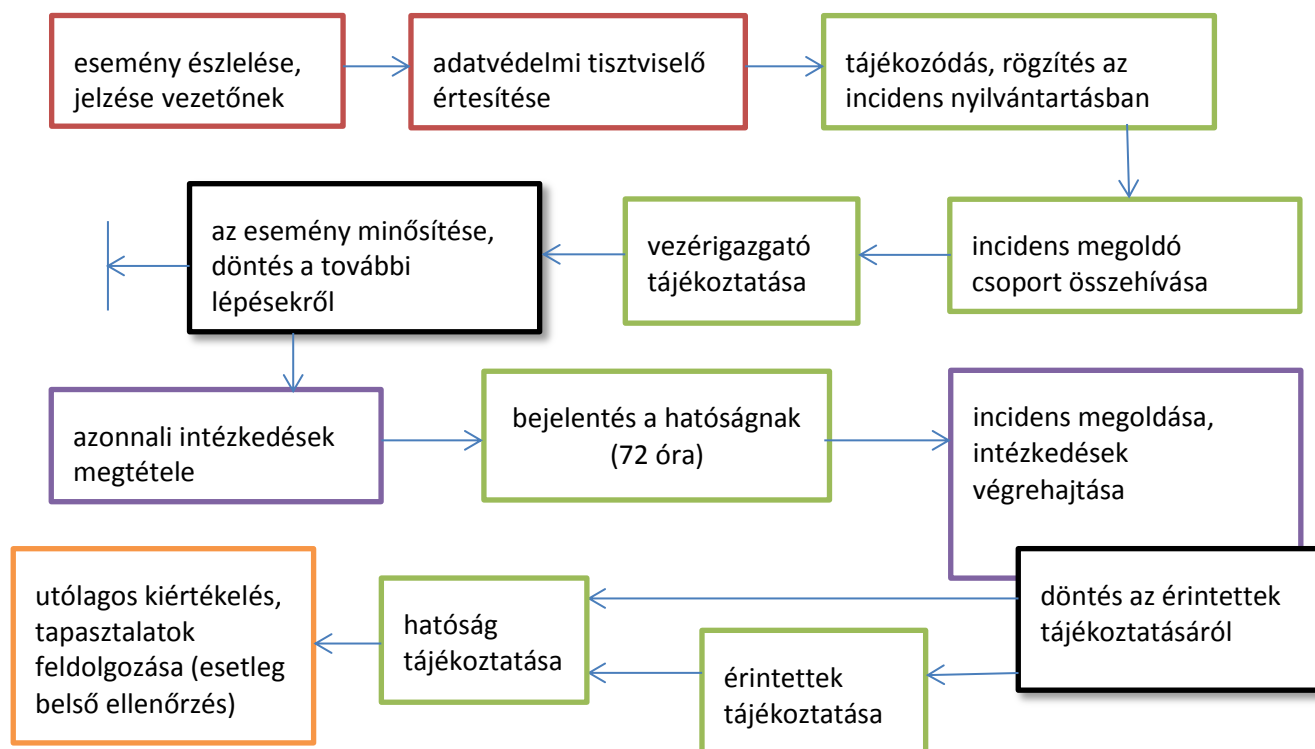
esemény észlelése, jelzése vezetőnek

adatvédelmi tisztviselő értesítése

tájékozódás, rögzítés az incidens nyilvántartásban

incidens megoldó csoport összehívása

vezérigazgató tájékoztatása

az esemény minősítése, döntés a további lépésekről

azonnali intézkedések megtétele

bejelentés a hatóságnak (72 óra)

incidens megoldása, intézkedések végrehajtása

döntés az érintettek tájékoztatásáról

hatóság tájékoztatása

érintettek tájékoztatása

utólagos kiértékelés, tapasztalatok feldolgozása (esetleg belső ellenőrzés)